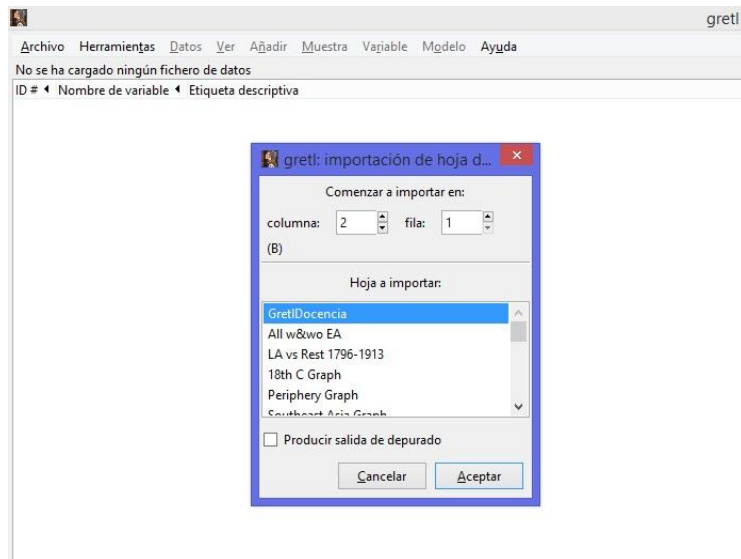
gretl

Archivo Herramientas Datos Ver Añadir Muestra Variable Modelo Ayuda

No se ha cargado ningún fichero de datos

ID # Nombre de variable Etiqueta descriptiva

gretl: importación de hoja d...

Comenzar a importar en:

columna: 2 fila: 1

(B)

Hoja a importar:

GretlDocencia
All w&wo EA
LA vs Rest 1796-1913
18th C Graph
Periphery Graph
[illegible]

Producir salida de depurado

Cancelar Aceptar